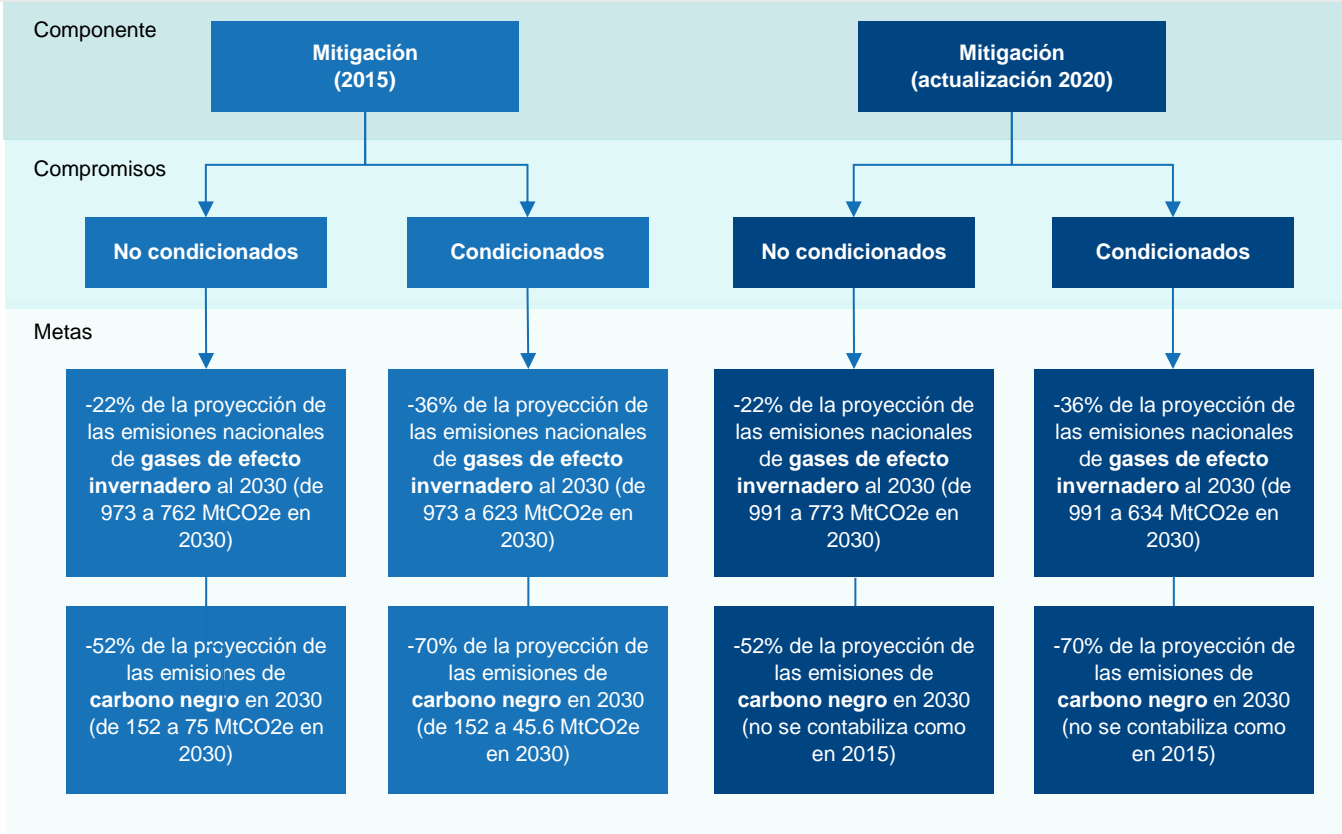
Componente

Mitigación (2015)

Mitigación (actualización 2020)

Compromisos

No condicionados

Condicionados

No condicionados

Condicionados

Metas

-22% de la proyección de las emisiones nacionales de **gases de efecto invernadero** al 2030 (de 973 a 762 MtCO2e en 2030)

-36% de la proyección de las emisiones nacionales de **gases de efecto invernadero** al 2030 (de 973 a 623 MtCO2e en 2030)

-22% de la proyección de las emisiones nacionales de **gases de efecto invernadero** al 2030 (de 991 a 773 MtCO2e en 2030)

-36% de la proyección de las emisiones nacionales de **gases de efecto invernadero** al 2030 (de 991 a 634 MtCO2e en 2030)

-52% de la proyección de las emisiones de **carbono negro** en 2030 (de 152 a 75 MtCO2e en 2030)

-70% de la proyección de las emisiones de **carbono negro** en 2030 (de 152 a 45.6 MtCO2e en 2030)

-52% de la proyección de las emisiones de **carbono negro** en 2030 (no se contabiliza como en 2015)

-70% de la proyección de las emisiones de **carbono negro** en 2030 (no se contabiliza como en 2015)